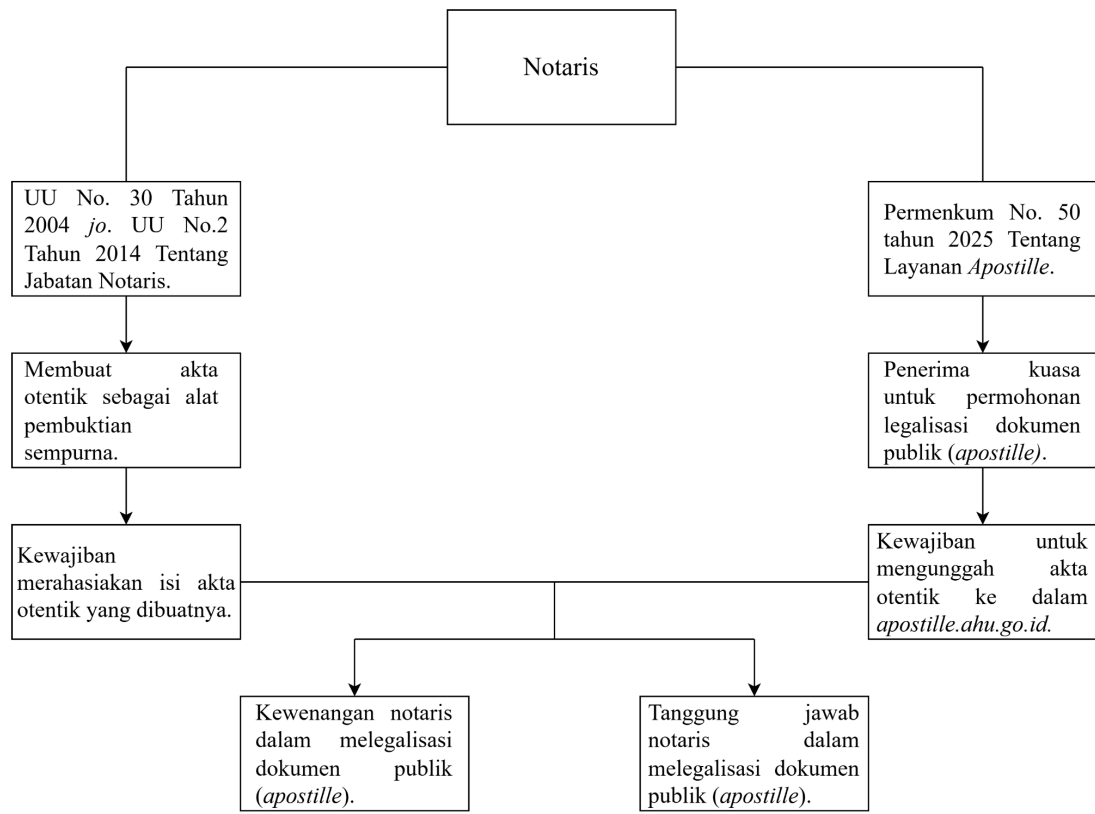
Notaris

UU No. 30 Tahun 2004 *jo*. UU No.2 Tahun 2014 Tentang Jabatan Notaris.

Membuat akta otentik sebagai alat pembuktian sempurna.

Kewajiban merahasiakan isi akta otentik yang dibuatnya.

Permenkum No. 50 tahun 2025 Tentang Layanan *Apostille*.

Penerima kuasa untuk permohonan legalisasi dokumen publik (*apostille)*.

Kewajiban untuk mengunggah akta otentik ke dalam *apostille.ahu.go.id.*

Kewenangan notaris dalam melegalisasi dokumen publik (*apostille*).

Tanggung jawab notaris dalam melegalisasi dokumen publik (*apostille*).